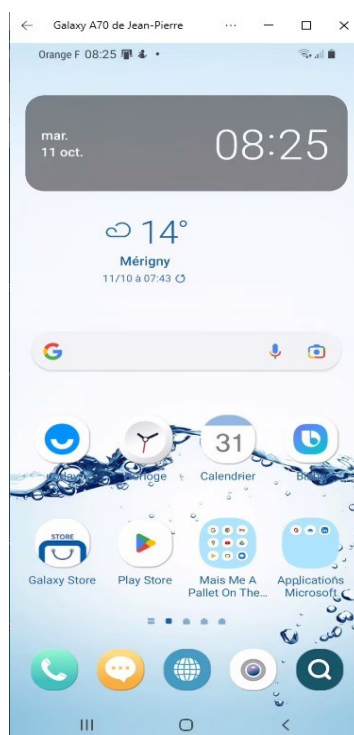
← Galaxy A70 de Jean-Pierre ··· — ☐ ✕

Orange F 08:25

mar.
11 oct.

08:25

14°
Mérigny
11/10 à 07:43

G

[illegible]

Horloge

31
Calendrier

Bi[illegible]

STORE
Galaxy Store

Play Store

Mais Me A Pallet On The...

Applications Microsoft

III ○ <